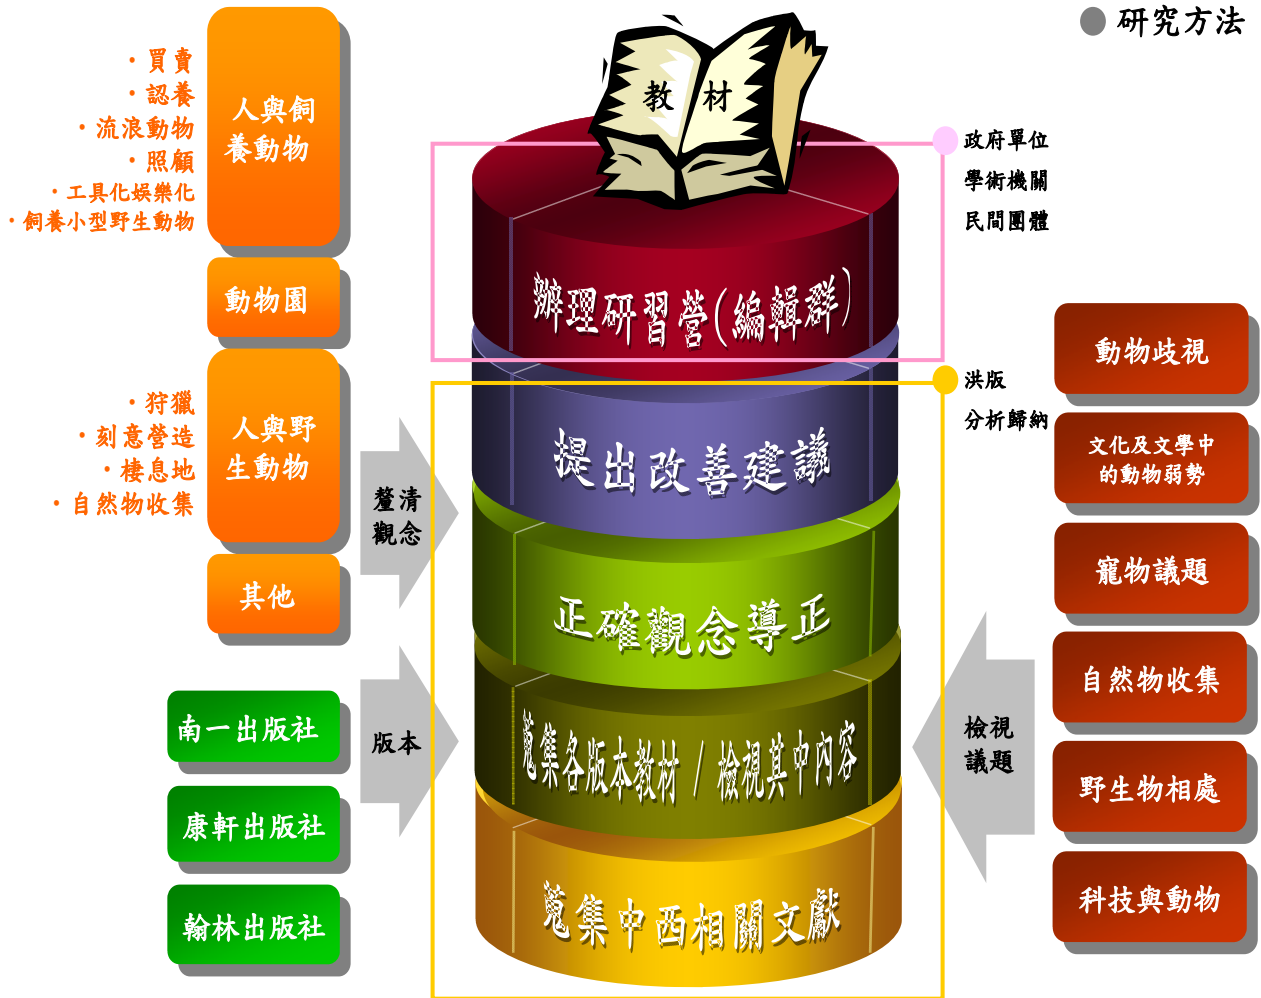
研究方法

・買賣
・認養
・流浪動物
・照顧
・工具化娛樂化
・飼養小型野生動物

人與飼養動物

動物園

・狩獵
・刻意營造
・棲息地
・自然物收集

人與野生動物

其他

南一出版社

康軒出版社

翰林出版社

釐清觀念

版本

教 材

辦理研習營(編輯群)

提出改善建議

正確觀念導正

蒐集各版本教材 / 檢視其中內容

蒐集中西相關文獻

政府單位
學術機關
民間團體

洪版
分析歸納

檢視議題

動物歧視

文化及文學中的動物弱勢

寵物議題

自然物收集

野生物相處

科技與動物